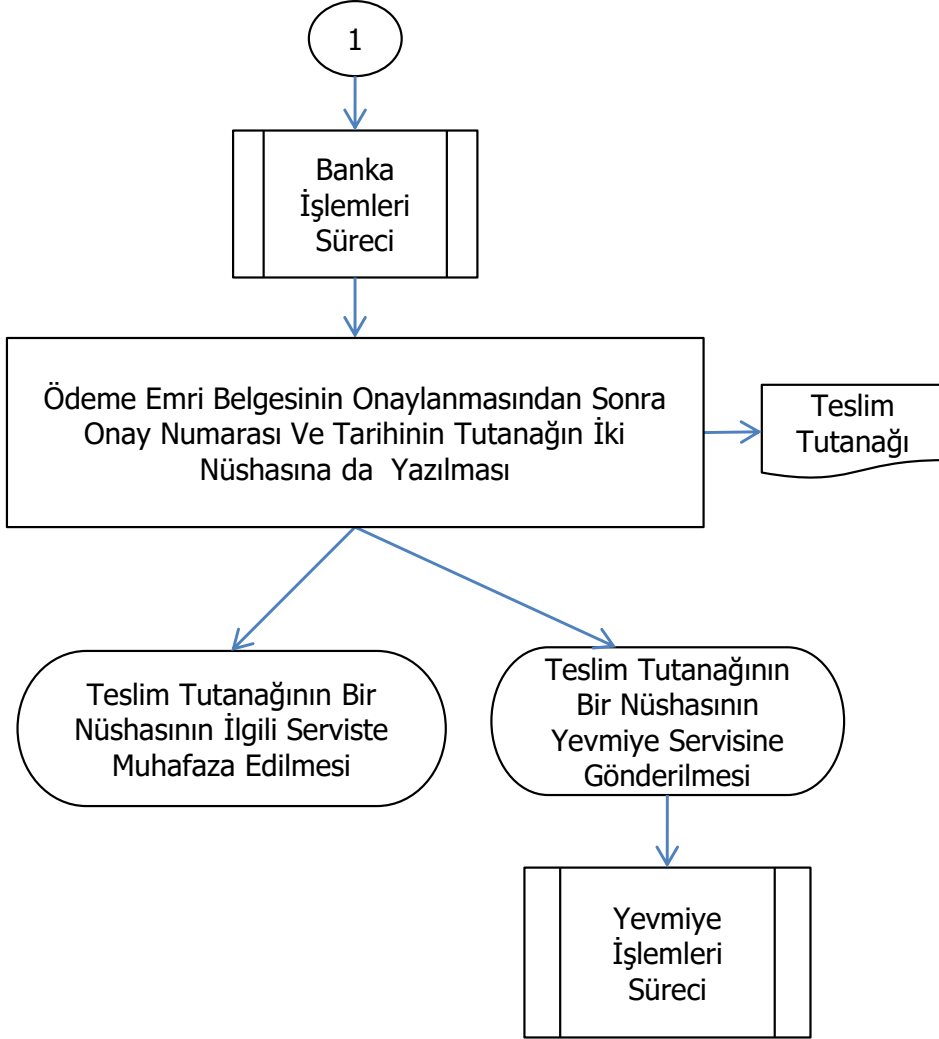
1

Banka İşlemleri Süreci

Ödeme Emri Belgesinin Onaylanmasından Sonra Onay Numarası Ve Tarihinin Tutanağın İki Nüshasına da Yazılması

Teslim Tutanağı

Teslim Tutanağının Bir Nüshasının İlgili Serviste Muhafaza Edilmesi

Teslim Tutanağının Bir Nüshasının Yevmiye Servisine Gönderilmesi

Yevmiye İşlemleri Süreci